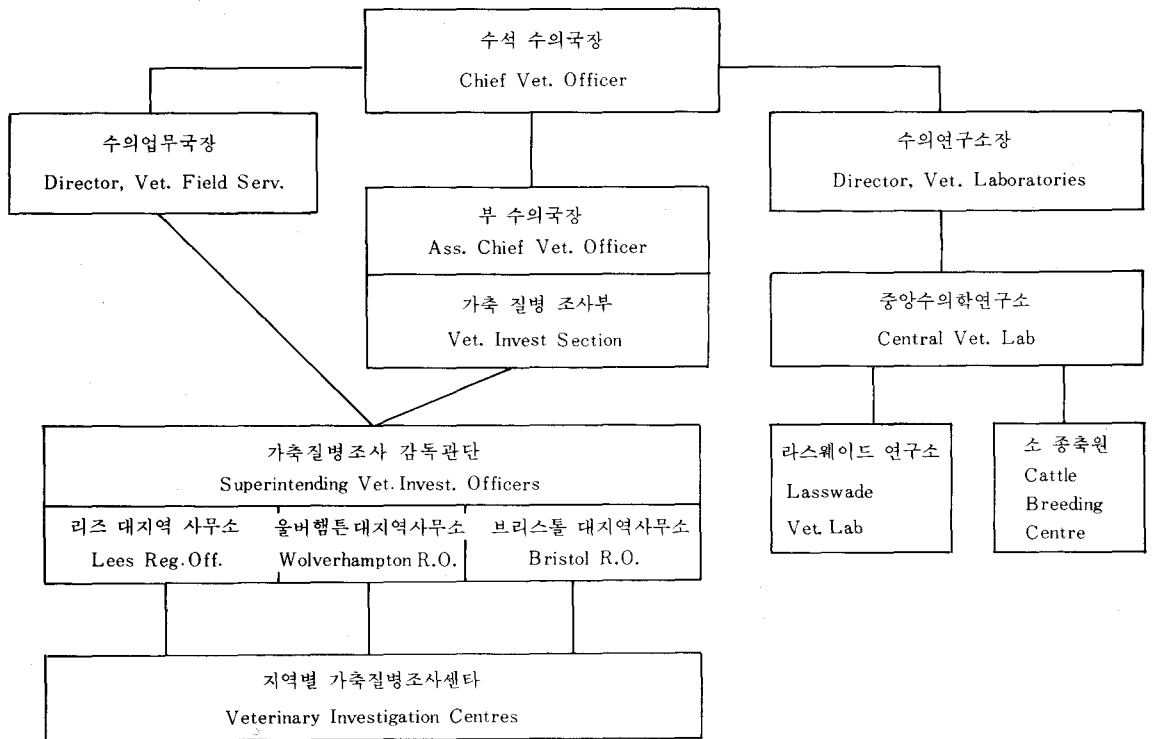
수석 수의국장
Chief Vet. Officer

수의업무국장
Director, Vet. Field Serv.

부 수의국장
Ass. Chief Vet. Officer

가축 질병 조사부
Vet. Invest Section

수의연구소장
Director, Vet. Laboratories

중앙수의학연구소
Central Vet. Lab

가축질병조사 감독관단
Superintending Vet. Invest. Officers

리즈 대지역 사무소
Lees Reg. Off.

울버햄튼대지역사무소
Wolverhampton R.O.

브리스톨 대지역사무소
Bristol R.O.

라스웨이드 연구소
Lasswade
Vet. Lab

소 종축원
Cattle
Breeding
Centre

지역별 가축질병조사센타
Veterinary Investigation Centres